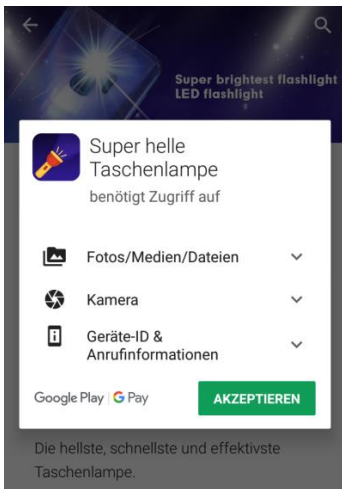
Super brightest flashlight
LED flashlight

Super helle Taschenlampe
benötigt Zugriff auf

Fotos/Medien/Dateien

Kamera

Geräte-ID & Anrufinformationen

Google Play | G Pay

AKZEPTIEREN

Die hellste, schnellste und effektivste Taschenlampe.